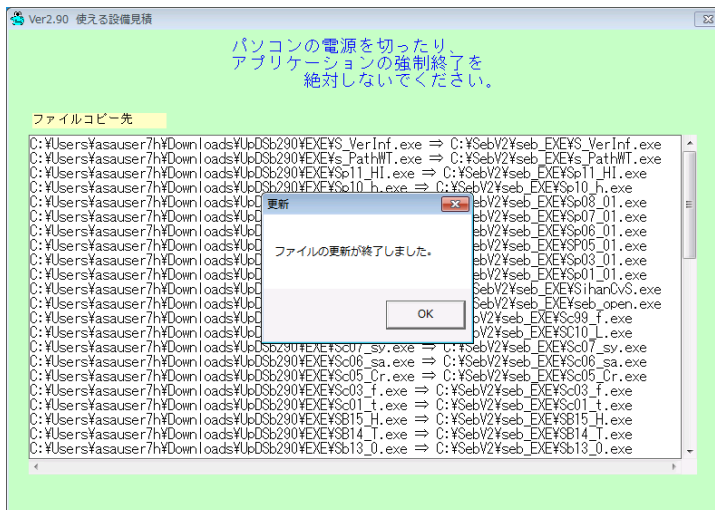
Ver2.90 使える設備見積

パソコンの電源を切ったり、
アプリケーションの強制終了を
絶対しないでください。

ファイルコピー先

C:¥Users¥asauser7h¥Downloads¥UpDSb290¥EXE¥S_VerInf.exe ⇒ C:¥SebV2¥seb_EXE¥S_VerInf.exe
C:¥Users¥asauser7h¥Downloads¥UpDSb290¥EXE¥s_PathWT.exe ⇒ C:¥SebV2¥seb_EXE¥s_PathWT.exe
C:¥Users¥asauser7h¥Downloads¥UpDSb290¥EXE¥Sp11_HI.exe ⇒ C:¥SebV2¥seb_EXE¥Sp11_HI.exe
C:¥Users¥asauser7h¥Downloads¥UpDSb290¥EXE¥Sp10_h.exe ⇒ C:¥SebV2¥seb_EXE¥Sp10_h.exe
C:¥Users¥asauser7h¥Downloads¥UpD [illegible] ebV2¥seb_EXE¥Sp08_01.exe
C:¥Users¥asauser7h¥Downloads¥UpD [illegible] ebV2¥seb_EXE¥Sp07_01.exe
C:¥Users¥asauser7h¥Downloads¥UpD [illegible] ebV2¥seb_EXE¥Sp06_01.exe
C:¥Users¥asauser7h¥Downloads¥UpD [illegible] ebV2¥seb_EXE¥SP05_01.exe
C:¥Users¥asauser7h¥Downloads¥UpD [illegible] ebV2¥seb_EXE¥Sp03_01.exe
C:¥Users¥asauser7h¥Downloads¥UpD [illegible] ebV2¥seb_EXE¥Sp01_01.exe
C:¥Users¥asauser7h¥Downloads¥UpD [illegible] ebV2¥seb_EXE¥SihanCvS.exe
C:¥Users¥asauser7h¥Downloads¥UpD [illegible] SebV2¥seb_EXE¥seb_open.exe
C:¥Users¥asauser7h¥Downloads¥UpD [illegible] V2¥seb_EXE¥Sc99_f.exe
C:¥Users¥asauser7h¥Downloads¥UpD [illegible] V2¥seb_EXE¥Sc10_L.exe
C:¥Users¥asauser7h¥Downloads¥UpDSb290¥EXE¥Sc07_sy.exe ⇒ C:¥SebV2¥seb_EXE¥Sc07_sy.exe
C:¥Users¥asauser7h¥Downloads¥UpDSb290¥EXE¥Sc06_sa.exe ⇒ C:¥SebV2¥seb_EXE¥Sc06_sa.exe
C:¥Users¥asauser7h¥Downloads¥UpDSb290¥EXE¥Sc05_Cr.exe ⇒ C:¥SebV2¥seb_EXE¥Sc05_Cr.exe
C:¥Users¥asauser7h¥Downloads¥UpDSb290¥EXE¥Sc03_f.exe ⇒ C:¥SebV2¥seb_EXE¥Sc03_f.exe
C:¥Users¥asauser7h¥Downloads¥UpDSb290¥EXE¥Sc01_t.exe ⇒ C:¥SebV2¥seb_EXE¥Sc01_t.exe
C:¥Users¥asauser7h¥Downloads¥UpDSb290¥EXE¥SB15_H.exe ⇒ C:¥SebV2¥seb_EXE¥SB15_H.exe
C:¥Users¥asauser7h¥Downloads¥UpDSb290¥EXE¥Sb14_T.exe ⇒ C:¥SebV2¥seb_EXE¥Sb14_T.exe
C:¥Users¥asauser7h¥Downloads¥UpDSb290¥EXE¥Sb13_0.exe ⇒ C:¥SebV2¥seb_EXE¥Sb13_0.exe

更新

ファイルの更新が終了しました。

OK